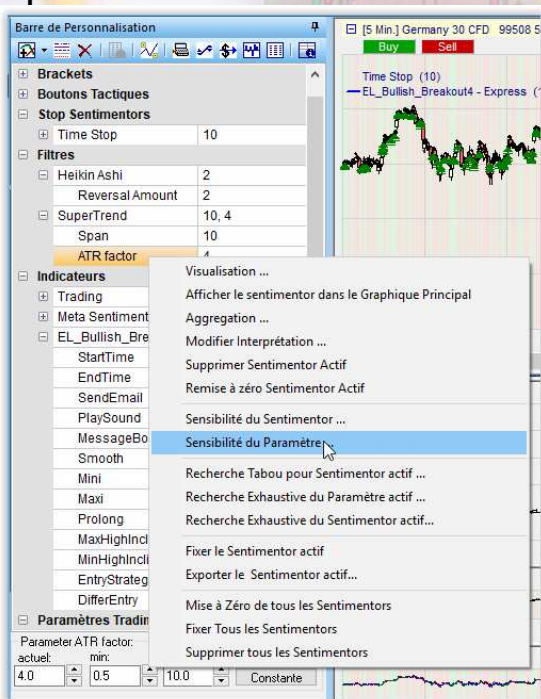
Barre de Personnalisation

Brackets
Boutons Tactiques
Stop Sentimentors
Time Stop | 10
Filtres
Heikin Ashi | 2
Reversal Amount | 2
SuperTrend | 10, 4
Span | 10
ATR factor | 4
Indicateurs
Trading
Meta Sentiment
EL_Bullish_Bre
StartTime
EndTime
SendEmail
PlaySound
MessageBo
Smooth
Mini
Maxi
Prolong
MaxHighIncl
MinHighIncl
EntryStrateg
DifferEntry
Paramètres Tradin

Parameter ATR factor:
actuel: 4.0
min: 0.5
10.0
Constante

[5 Min.] Germany 30 CFD 99508 5
Buy
Sell
Time Stop (10)
EL_Bullish_Breakout4 - Express

Visualisation ...
Afficher le sentimentor dans le Graphique Principal
Aggregation ...
Modifier Interprétation ...
Supprimer Sentimentor Actif
Remise à zéro Sentimentor Actif
Sensibilité du Sentimentor ...
Sensibilité du Paramètre
Recherche Tabou pour Sentimentor actif ...
Recherche Exhaustive du Paramètre actif ...
Recherche Exhaustive du Sentimentor actif...
Fixer le Sentimentor actif
Exporter le Sentimentor actif...
Mise à Zéro de tous les Sentimentors
Fixer Tous les Sentimentors
Supprimer tous les Sentimentors